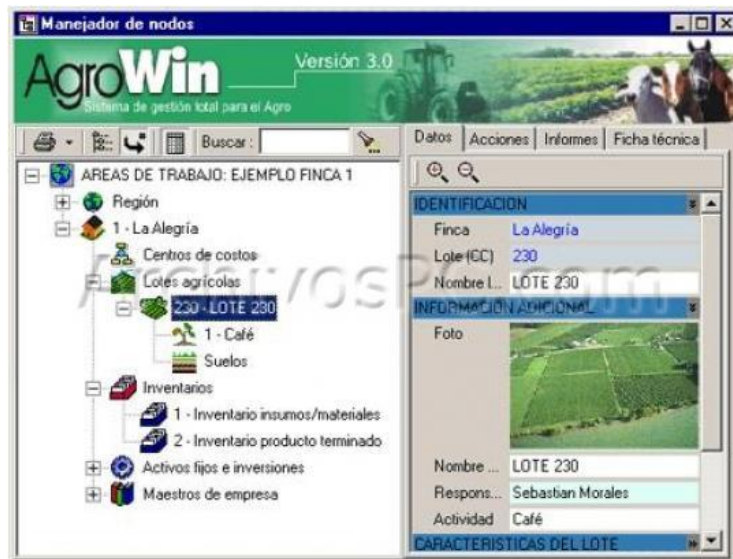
Manejador de nodos

AgroWin
Versión 3.0
Sistema de gestión total para el Agro

Buscar:

AREAS DE TRABAJO: EJEMPLO FINCA 1
Región
1 - La Alegría
Centros de costos
Lotes agrícolas
230 - LOTE 230
1 - Café
Suelos
Inventarios
1 - Inventario insumos/materiales
2 - Inventario producto terminado
Activos fijos e inversiones
Maestros de empresa

ArchivosPC.com

Datos | Acciones | Informes | Ficha técnica

IDENTIFICACION
| Finca | La Alegría |
|---|---|
| Lote (CC) | 230 |
| Nombre l... | LOTE 230 |

INFORMACION ADICIONAL
Foto

| Nombre ... | LOTE 230 |
|---|---|
| Respons... | Sebastian Morales |
| Actividad | Café |

CARACTERISTICAS DEL LOTE